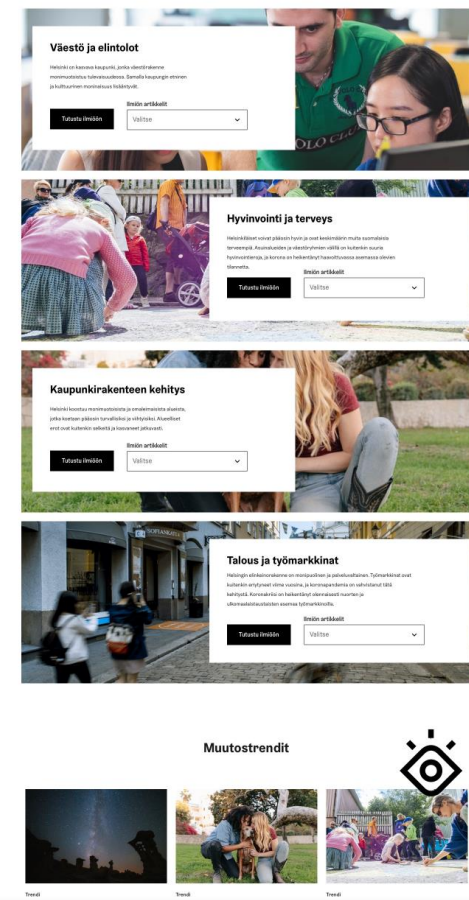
Väestö ja elintolot

Helsinki on kasvava kaupunki, jonka väestörakenne monimuotoistuu tulevaisuudessa. Samalla kaupungin etninen ja kulttuurinen moninaisuus lisääntyvät.

Tutustu ilmiöön

Ilmiön artikkelit

Valitse

Hyvinvointi ja terveys

Helsinkiläiset voivat pääosin hyvin ja ovat keskimäärin muita suomalaisia terveempiä. Asuinalueiden ja väestöryhmien välillä on kuitenkin suuria hyvinvointieroja, ja korona on heikentänyt haavoittuvassa asemassa olevien tilannetta.

Tutustu ilmiöön

Ilmiön artikkelit

Valitse

Kaupunkirakenteen kehitys

Helsinki koostuu monimuotoisista ja omaleimaisista alueista, jotka koetaan pääosin turvallisiksi ja viihtyisiksi. Alueelliset erot ovat kuitenkin selkeitä ja kasvaneet jatkuvasti.

Tutustu ilmiöön

Ilmiön artikkelit

Valitse

Talous ja työmarkkinat

Helsingin elinkeinorakenne on monipuolinen ja palveluvaltainen. Työmarkkinat ovat kuitenkin eriytyneet viime vuosina, ja koronapandemia on vahvistanut tätä kehitystä. Koronakriisi on heikentänyt etenkin nuorten ja ulkomaalaistaustaisten asemaa työmarkkinoilla.

Tutustu ilmiöön

Ilmiön artikkelit

Valitse

Muutostrendit

Trendi

Trendi

Trendi